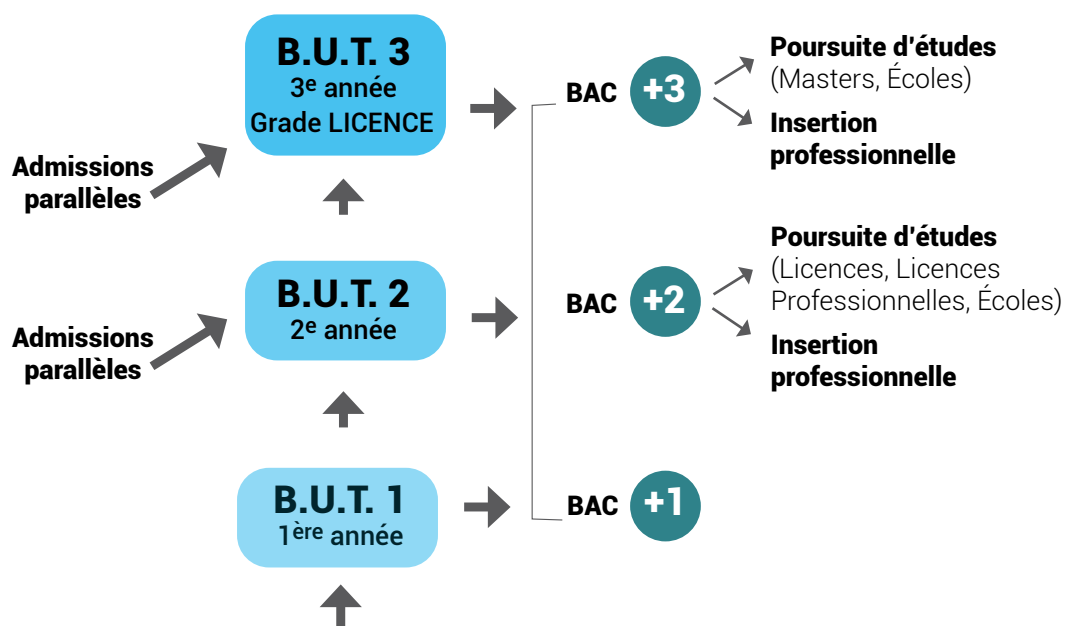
B.U.T. 3
3$^{e}$ année
Grade LICENCE

Admissions parallèles

BAC +3

Poursuite d'études
(Masters, Écoles)

Insertion professionnelle

B.U.T. 2
2$^{e}$ année

Admissions parallèles

BAC +2

Poursuite d'études
(Licences, Licences Professionnelles, Écoles)

Insertion professionnelle

B.U.T. 1
1$^{ère}$ année

BAC +1